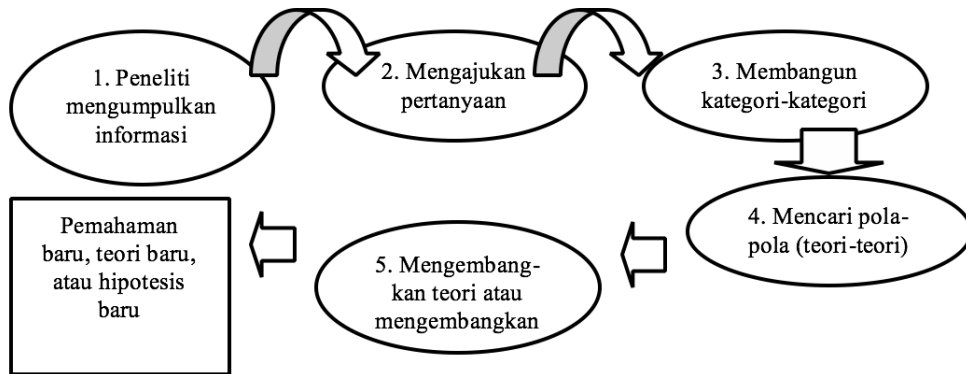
1. Peneliti mengumpulkan informasi

2. Mengajukan pertanyaan

3. Membangun kategori-kategori

4. Mencari pola-pola (teori-teori)

5. Mengembang-kan teori atau mengembangkan

Pemahaman baru, teori baru, atau hipotesis baru